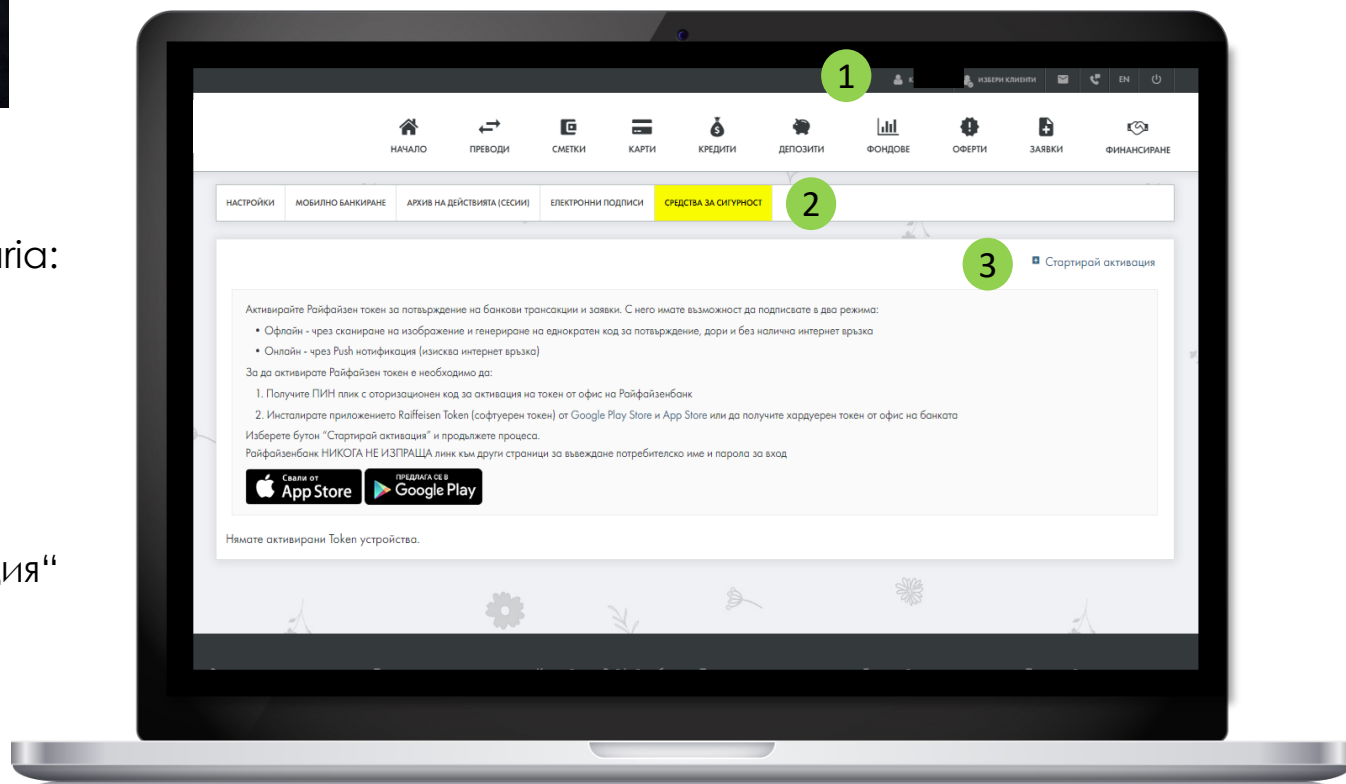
aria:

ия"

1

К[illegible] ИЗБЕРИ КЛИЕНТИ EN

НАЧАЛО ПРЕВОДИ СМЕТКИ КАРТИ КРЕДИТИ ДЕПОЗИТИ ФОНДОВЕ ОФЕРТИ ЗАЯВКИ ФИНАНСИРАНЕ

НАСТРОЙКИ МОБИЛНО БАНКИРАНЕ АРХИВ НА ДЕЙСТВИЯТА (СЕСИИ) ЕЛЕКТРОННИ ПОДПИСИ СРЕДСТВА ЗА СИГУРНОСТ

2

3

Стартирай активация

Активирайте Райфайзен токен за потвърждение на банкови трансакции и заявки. С него имате възможност да подписвате в два режима:

• Офлайн - чрез сканиране на изображение и генериране на еднократен код за потвърждение, дори и без налична интернет връзка

• Онлайн - чрез Push нотификация (изисква интернет връзка)

За да активирате Райфайзен токен е необходимо да:

1. Получите ПИН плик с оторизационен код за активация на токен от офис на Райфайзенбанк

2. Инсталирате приложението Raiffeisen Token (софтуерен токен) от Google Play Store и App Store или да получите хардуерен токен от офис на банката

Изберете бутон "Стартирай активация" и продължете процеса.

Райфайзенбанк НИКОГА НЕ ИЗПРАЩА линк към други страници за въвеждане потребителско име и парола за вход

Свали от App Store

ПРЕДЛАГА СЕ В Google Play

Нямате активирани Token устройства.